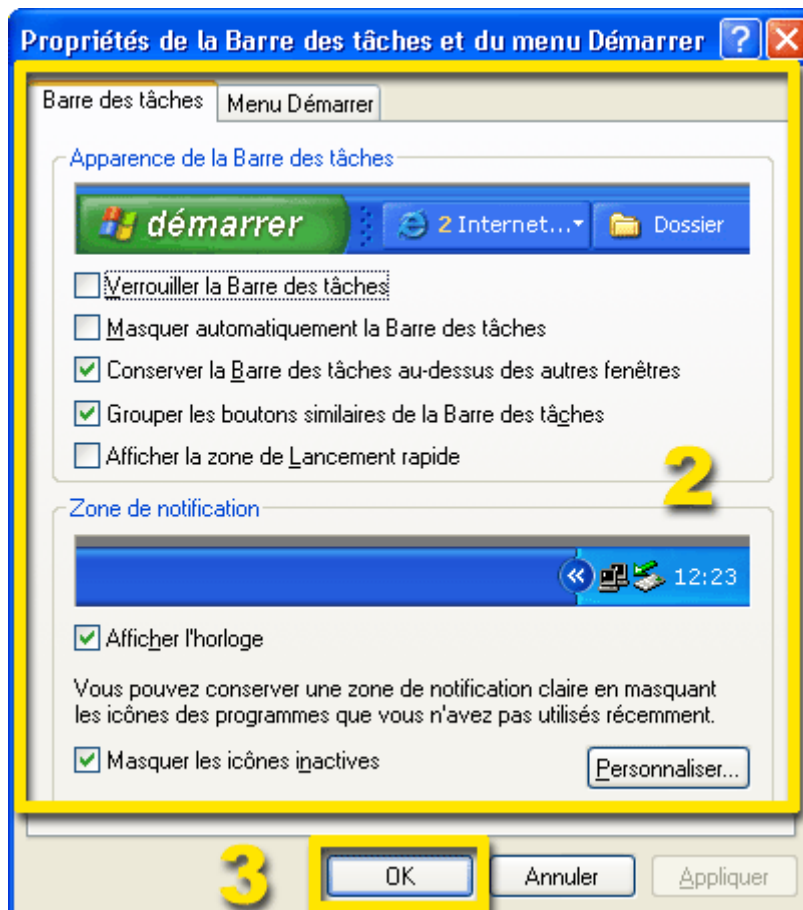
Propriétés de la Barre des tâches et du menu Démarrer

Barre des tâches | Menu Démarrer

Apparence de la Barre des tâches

démarrer 2 Internet... Dossier

Verrouiller la Barre des tâches

Masquer automatiquement la Barre des tâches

Conserver la Barre des tâches au-dessus des autres fenêtres

Grouper les boutons similaires de la Barre des tâches

Afficher la zone de Lancement rapide

2

Zone de notification

12:23

Afficher l'horloge

Vous pouvez conserver une zone de notification claire en masquant les icônes des programmes que vous n'avez pas utilisés récemment.

Masquer les icônes inactives

Personnaliser...

3

OK

Annuler

Appliquer